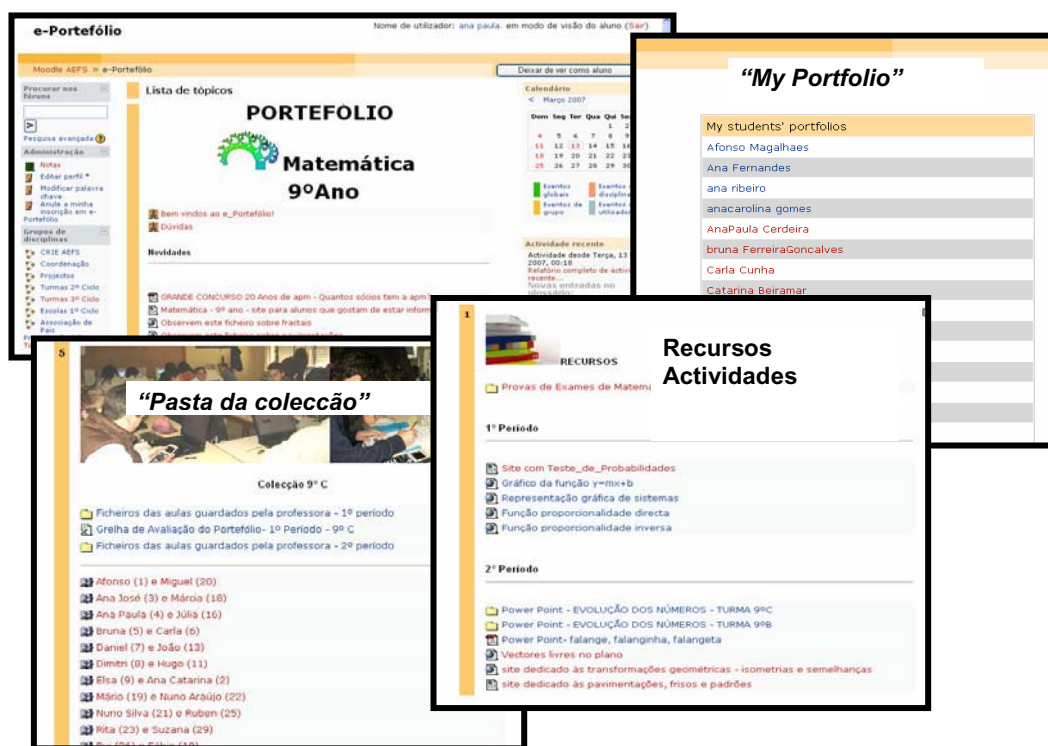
e-Portefólio

Nome de utilizador: ana paula. em modo de visão do aluno (Sair)

Moodle AEFS » e-Portefólio

Deixar de ver como aluno

Procurar nos fóruns

Pesquisa avançada

Administração

Notas
Editar perfil
Modificar palavra chave
Anule a minha inscrição em e-Portefólio

Grupos de disciplinas

CRIE AEFS
Coordenação
Projectos
Turmas 2º Ciclo
Turmas 3º Ciclo
Escolas 1º Ciclo
Associação de Pais

Lista de tópicos

PORTEFOLIO

Matemática
9ºAno

Bem vindos ao e_Portefólio!
Dúvidas

Novidades

GRANDE CONCURSO 20 Anos de apm - Quantos sócios tem a apm
Matemática - 9º ano - site para alunos que gostam de estar inform
Observem este ficheiro sobre fractais

Calendário
Março 2007

| Dom | Seg | Ter | Qua | Qui | Sex |
|---|---|---|---|---|---|
| | | | | 1 | 2 |
| 4 | 5 | 6 | 7 | 8 | 9 |
| 11 | 12 | 13 | 14 | 15 | 16 |
| 18 | 19 | 20 | 21 | 22 | 23 |
| 25 | 26 | 27 | 28 | 29 | 30 |

Eventos globais
Eventos da disciplina
Eventos de grupo
Eventos do utilizador

Actividade recente
Actividade desde Terça, 13 2007, 00:18
Relatório completo de activ recente...
Novas entradas no glossário:

"My Portfolio"

My students' portfolios
Afonso Magalhaes
Ana Fernandes
ana ribeiro
anacarolina gomes
AnaPaula Cerdeira
bruna FerreiraGoncalves
Carla Cunha
Catarina Beiramar

5

"Pasta da colecção"

Colecção 9º C

Ficheiros das aulas guardados pela professora - 1º período
Grelha de Avaliação do Portefólio- 1º Período - 9º C
Ficheiros das aulas guardados pela professora - 2º período

Afonso (1) e Miguel (20)
Ana José (3) e Márcia (18)
Ana Paula (4) e Júlia (16)
Bruna (5) e Carla (6)
Daniel (7) e João (13)
Dimitri (8) e Hugo (11)
Elsa (9) e Ana Catarina (2)
Mário (19) e Nuno Araújo (22)
Nuno Silva (21) e Ruben (25)
Rita (23) e Suzana (29)

1

RECURSOS

Recursos
Actividades

Provas de Exames de Matema

1º Período

Site com Teste_de_Probabilidades
Gráfico da função y=mx+b
Representação gráfica de sistemas
Função proporcionalidade directa
Função proporcionalidade inversa

2º Período

Power Point - EVOLUÇÃO DOS NÚMEROS - TURMA 9ºC
Power Point - EVOLUÇÃO DOS NÚMEROS - TURMA 9ºB
Power Point- falange, falanginha, falangeta
Vectores livres no plano
site dedicado às transformações geométricas - isometrias e semelhanças
site dedicado às pavimentações, frisos e padrões